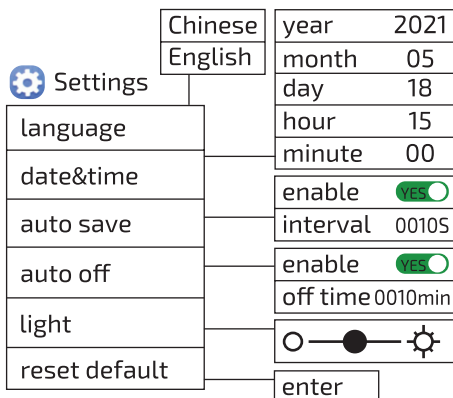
Chinese
English

Settings

language
date&time
auto save
auto off
light
reset default

| year | 2021 |
|---|---|
| month | 05 |
| day | 18 |
| hour | 15 |
| minute | 00 |

enable YES
interval 0010S

enable YES
off time 0010min

enter